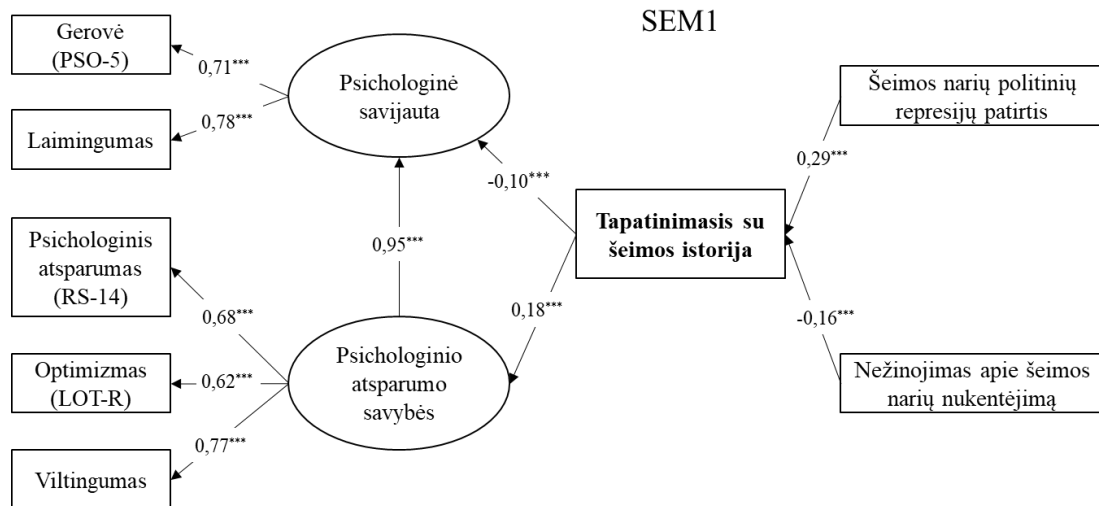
SEM1

Gerovė (PSO-5)

0,71***

Psichologinė savijauta

0,78***

Laimingumas

Šeimos narių politinių represijų patirtis

0,29***

-0,10***

Tapatinimasis su šeimos istorija

Psichologinis atsparumas (RS-14)

0,95***

0,68***

0,18***

-0,16***

Psichologinio atsparumo savybės

Optimizmas (LOT-R)

0,62***

Nežinojimas apie šeimos narių nukentėjimą

0,77***

Viltingumas